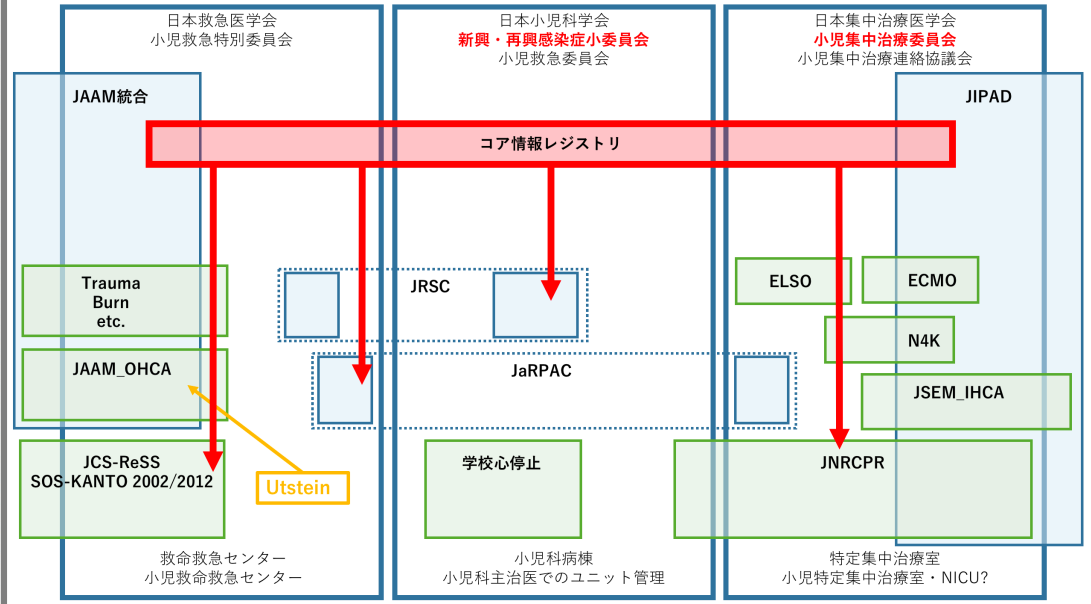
日本救急医学会
小児救急特別委員会

日本小児科学会
新興・再興感染症小委員会
小児救急委員会

日本集中治療医学会
小児集中治療委員会
小児集中治療連絡協議会

JAAM統合

JIPAD

コア情報レジストリ

Trauma
Burn
etc.

JRSC

ELSO

ECMO

N4K

JAAM_OHCA

JaRPAC

JSEM_IHCA

JCS-ReSS
SOS-KANTO 2002/2012

Utstein

学校心停止

JNRCPR

救命救急センター
小児救命救急センター

小児科病棟
小児科主治医でのユニット管理

特定集中治療室
小児特定集中治療室・NICU?